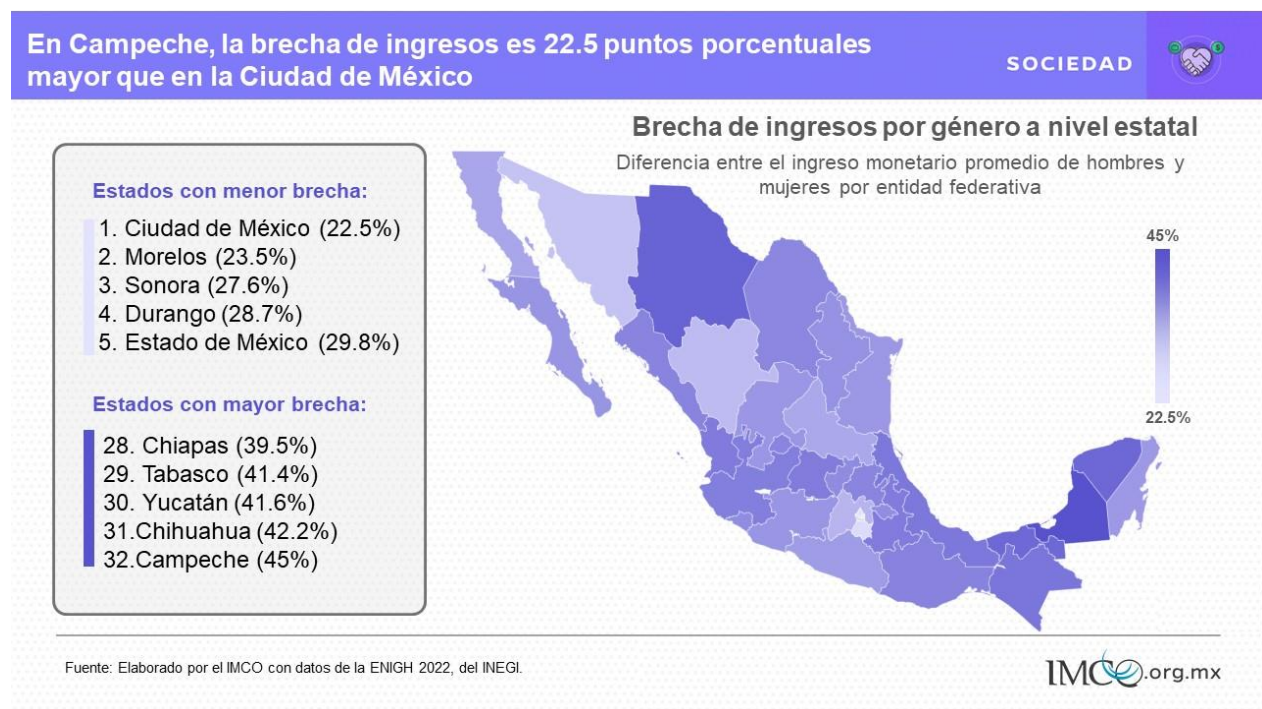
En Campeche, la brecha de ingresos es 22.5 puntos porcentuales mayor que en la Ciudad de México

SOCIEDAD

Brecha de ingresos por género a nivel estatal

Diferencia entre el ingreso monetario promedio de hombres y mujeres por entidad federativa

Estados con menor brecha:

1. Ciudad de México (22.5%)
2. Morelos (23.5%)
3. Sonora (27.6%)
4. Durango (28.7%)
5. Estado de México (29.8%)

Estados con mayor brecha:

28. Chiapas (39.5%)
29. Tabasco (41.4%)
30. Yucatán (41.6%)
31.Chihuahua (42.2%)
32.Campeche (45%)

45%

22.5%

Fuente: Elaborado por el IMCO con datos de la ENIGH 2022, del INEGI.

IMCO.org.mx